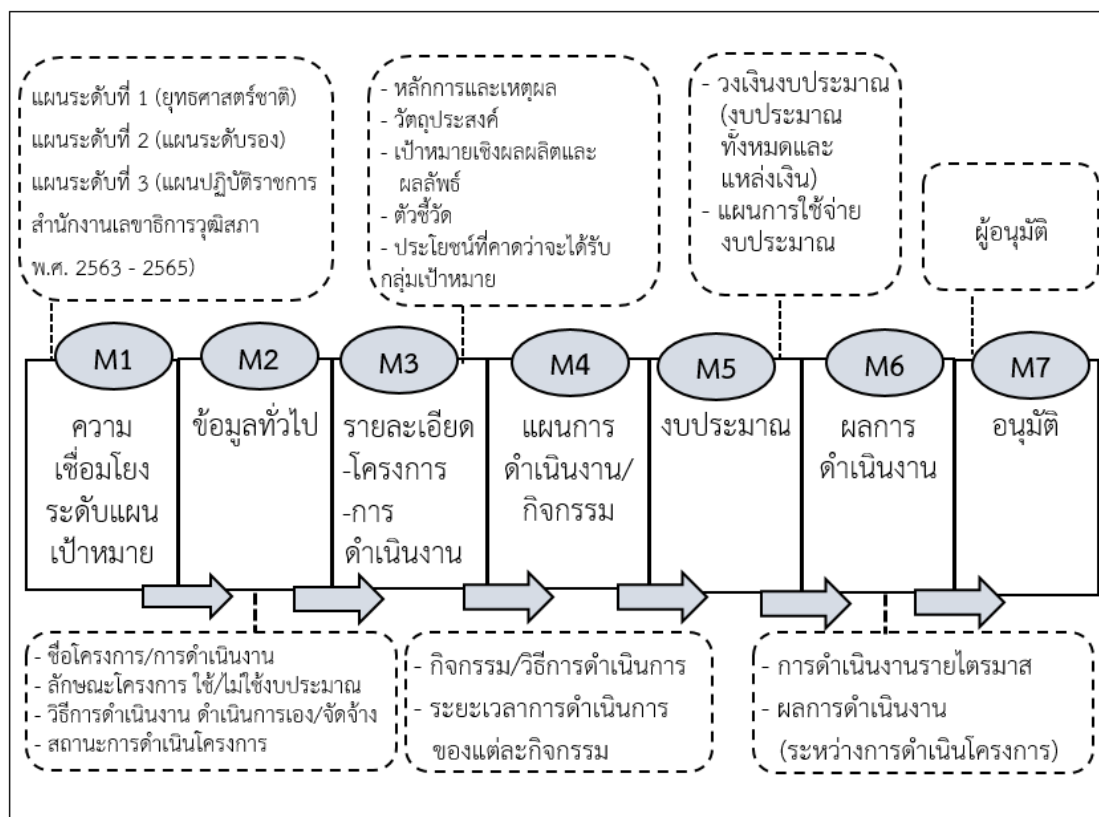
แผนระดับที่ 1 (ยุทธศาสตร์ชาติ)
แผนระดับที่ 2 (แผนระดับรอง)
แผนระดับที่ 3 (แผนปฏิบัติราชการสำนักงานเลขาธิการวุฒิสภา พ.ศ. 2563 - 2565)

- หลักการและเหตุผล
- วัตถุประสงค์
- เป้าหมายเชิงผลผลิตและผลลัพธ์
- ตัวชี้วัด
- ประโยชน์ที่คาดว่าจะได้รับกลุ่มเป้าหมาย

- วงเงินงบประมาณ (งบประมาณทั้งหมดและแหล่งเงิน)
- แผนการใช้จ่ายงบประมาณ

ผู้อนุมัติ

M1
ความเชื่อมโยงระดับแผนเป้าหมาย

M2
ข้อมูลทั่วไป

M3
รายละเอียด
-โครงการ
-การดำเนินงาน

M4
แผนการดำเนินงาน/กิจกรรม

M5
งบประมาณ

M6
ผลการดำเนินงาน

M7
อนุมัติ

- ชื่อโครงการ/การดำเนินงาน
- ลักษณะโครงการ ใช้/ไม่ใช้งบประมาณ
- วิธีการดำเนินงาน ดำเนินการเอง/จัดจ้าง
- สถานะการดำเนินโครงการ

- กิจกรรม/วิธีการดำเนินการ
- ระยะเวลาการดำเนินการของแต่ละกิจกรรม

- การดำเนินงานรายไตรมาส
- ผลการดำเนินงาน (ระหว่างการดำเนินโครงการ)